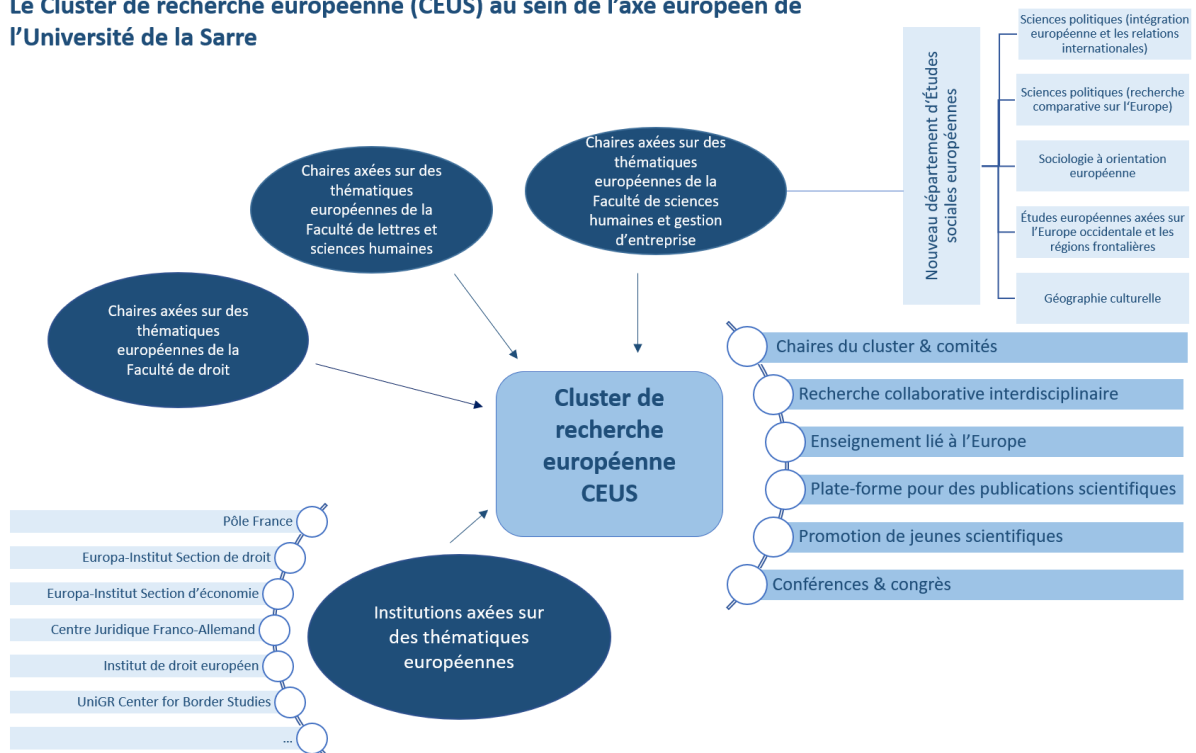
Le Cluster de recherche européenne (CEUS) au sein de l'axe européen de l'Université de la Sarre

Chaires axées sur des thématiques européennes de la Faculté de lettres et sciences humaines

Chaires axées sur des thématiques européennes de la Faculté de sciences humaines et gestion d'entreprise

Nouveau département d'Études sociales européennes

Sciences politiques (intégration européenne et les relations internationales)

Sciences politiques (recherche comparative sur l'Europe)

Sociologie à orientation européenne

Études européennes axées sur l'Europe occidentale et les régions frontalières

Géographie culturelle

Chaires axées sur des thématiques européennes de la Faculté de droit

Cluster de recherche européenne CEUS

Chaires du cluster & comités

Recherche collaborative interdisciplinaire

Enseignement lié à l'Europe

Plate-forme pour des publications scientifiques

Promotion de jeunes scientifiques

Conférences & congrès

Pôle France

Europa-Institut Section de droit

Europa-Institut Section d'économie

Centre Juridique Franco-Allemand

Institut de droit européen

UniGR Center for Border Studies

...

Institutions axées sur des thématiques européennes